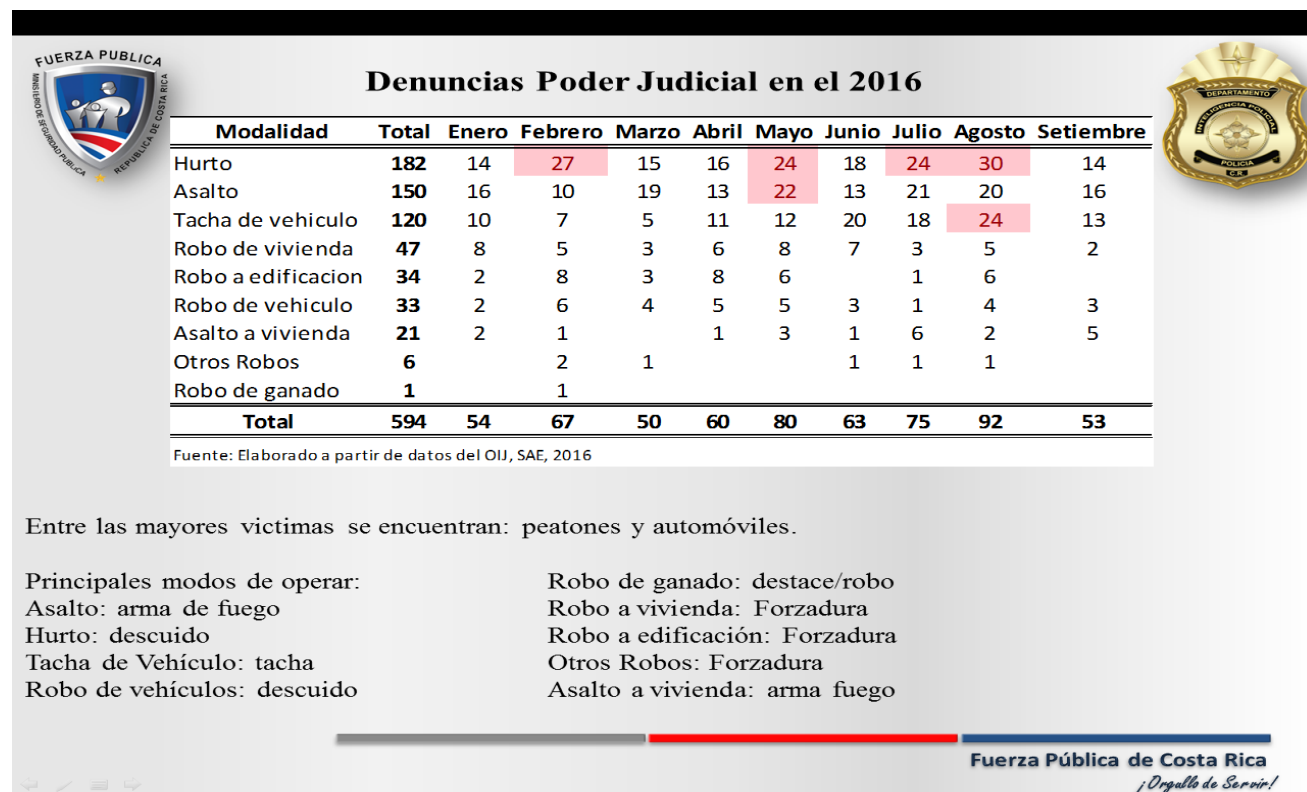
FUERZA PUBLICA
MINISTERIO DE SEGURIDAD PUBLICA
REPUBLICA DE COSTA RICA

Denuncias Poder Judicial en el 2016

DEPARTAMENTO
INTELIGENCIA POLICIAL
POLICIA
C.R.

| Modalidad | Total | Enero | Febrero | Marzo | Abril | Mayo | Junio | Julio | Agosto | Setiembre |
|---|---|---|---|---|---|---|---|---|---|---|
| Hurto | 182 | 14 | 27 | 15 | 16 | 24 | 18 | 24 | 30 | 14 |
| Asalto | 150 | 16 | 10 | 19 | 13 | 22 | 13 | 21 | 20 | 16 |
| Tacha de vehiculo | 120 | 10 | 7 | 5 | 11 | 12 | 20 | 18 | 24 | 13 |
| Robo de vivienda | 47 | 8 | 5 | 3 | 6 | 8 | 7 | 3 | 5 | 2 |
| Robo a edificacion | 34 | 2 | 8 | 3 | 8 | 6 | | 1 | 6 | |
| Robo de vehiculo | 33 | 2 | 6 | 4 | 5 | 5 | 3 | 1 | 4 | 3 |
| Asalto a vivienda | 21 | 2 | 1 | | 1 | 3 | 1 | 6 | 2 | 5 |
| Otros Robos | 6 | | 2 | 1 | | | 1 | 1 | 1 | |
| Robo de ganado | 1 | | 1 | | | | | | | |
| Total | 594 | 54 | 67 | 50 | 60 | 80 | 63 | 75 | 92 | 53 |

Fuente: Elaborado a partir de datos del OIJ, SAE, 2016

Entre las mayores victimas se encuentran: peatones y automóviles.

Principales modos de operar:
Asalto: arma de fuego
Hurto: descuido
Tacha de Vehículo: tacha
Robo de vehículos: descuido

Robo de ganado: destace/robo
Robo a vivienda: Forzadura
Robo a edificación: Forzadura
Otros Robos: Forzadura
Asalto a vivienda: arma fuego

Fuerza Pública de Costa Rica
¡Orgullo de Servir!